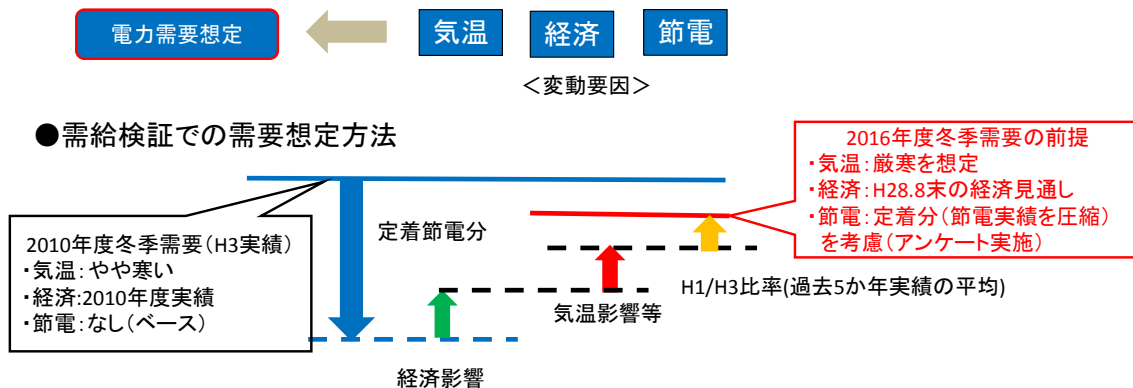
電力需要想定

気温

経済

節電

＜変動要因＞

●需給検証での需要想定方法

2016年度冬季需要の前提
・気温：厳寒を想定
・経済：H28.8末の経済見通し
・節電：定着分（節電実績を圧縮）を考慮（アンケート実施）

2010年度冬季需要（H3実績）
・気温：やや寒い
・経済：2010年度実績
・節電：なし（ベース）

定着節電分

H1/H3比率(過去5か年実績の平均)

気温影響等

経済影響